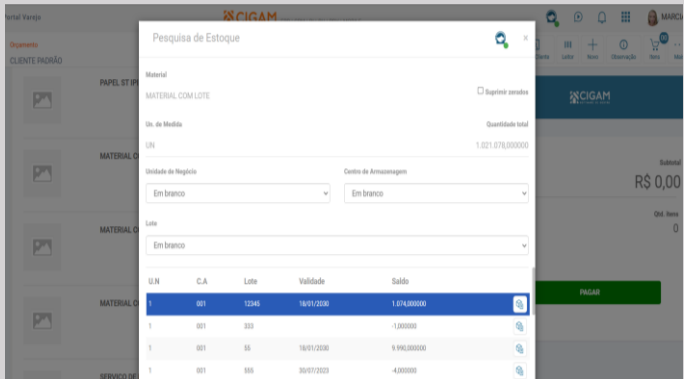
Portal Varejo

CIGAM

MARC

Orçamento
CLIENTE PADRÃO

PAPEL ST IP

MATERIAL C

MATERIAL C

MATERIAL C

SERVICO DE

Cliente Leitor Novo Observação Itens

CIGAM

Subtotal
R$ 0,00

Qtd. itens
0

PAGAR

Pesquisa de Estoque

×

Material

MATERIAL COM LOTE

Suprimir zerados

Un. de Medida

Quantidade total

UN

1.021.078,000000

Unidade de Negócio

Centro de Armazenagem

Em branco

Em branco

Lote

Em branco

| U.N | C.A | Lote | Validade | Saldo |
|---|---|---|---|---|
| 1 | 001 | 12345 | 18/01/2030 | 1.074,000000 |
| 1 | 001 | 333 | | -1,000000 |
| 1 | 001 | 55 | 18/01/2030 | 9.990,000000 |
| 1 | 001 | 565 | 30/07/2023 | -4,000000 |